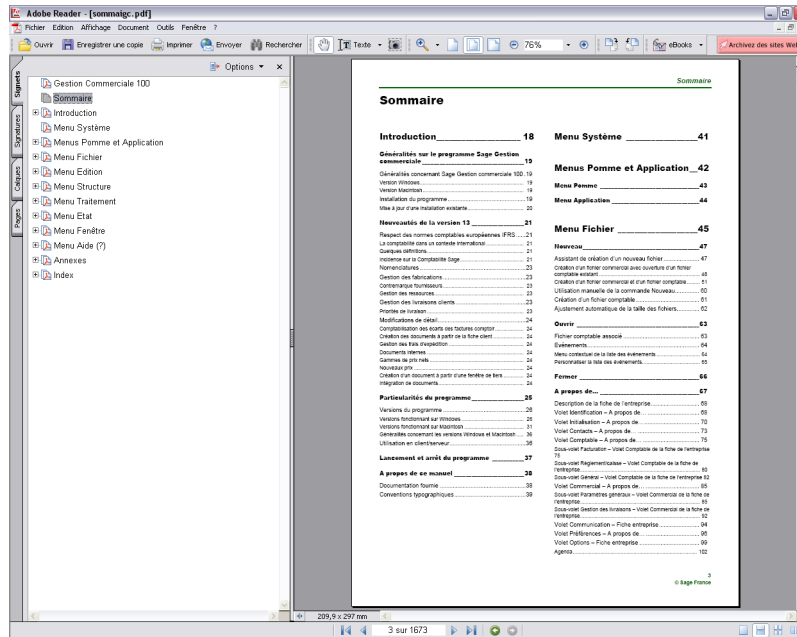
Adobe Reader - [sommaigc.pdf]

Fichier Edition Affichage Document Outils Fenêtre ?

Ouvrir Enregistrer une copie Imprimer Envoyer Rechercher Texte 76% eBooks Archivez des sites Web

Options ×

Signets Signatures Calques Pages

Gestion Commerciale 100
Sommaire
Introduction
Menu Système
Menus Pomme et Application
Menu Fichier
Menu Edition
Menu Structure
Menu Traitement
Menu Etat
Menu Fenêtre
Menu Aide (?)
Annexes
Index

Sommaire

Sommaire

Introduction 18

Généralités sur le programme Sage Gestion commerciale 19
Généralités concernant Sage Gestion commerciale 100 19
Version Windows 19
Version Macintosh 19
Installation du programme 19
Mise à jour d'une installation existante 20

Nouveautés de la version 13 21
Respect des normes comptables européennes IFRS 21
La comptabilité dans un contexte international 21
Quelques définitions 21
Incidence sur la Comptabilité Sage 21
Nomenclatures 23
Gestion des fabrications 23
Contremarque fournisseurs 23
Gestion des ressources 23
Gestion des livraisons clients 23
Priorités de livraison 23
Modifications de détail 24
Comptabilisation des écarts des factures comptoir 24
Création des documents à partir de la fiche client 24
Gestion des frais d'expédition 24
Documents internes 24
Gammes de prix nets 24
Nouveaux prix 24
Création d'un document à partir d'une fenêtre de liste 24
Intégration de documents 24

Particularités du programme 25
Versions du programme 26
Versions fonctionnant sur Windows 26
Versions fonctionnant sur Macintosh 31
Généralités concernant les versions Windows et Macintosh 36
Utilisation en client/serveur 36

Lancement et arrêt du programme 37

A propos de ce manuel 38
Documentation fournie 38
Conventions typographiques 39

Menu Système 41

Menus Pomme et Application 42
Menu Pomme 43
Menu Application 44

Menu Fichier 45

Nouveau 47
Assistant de création d'un nouveau fichier 47
Création d'un fichier commercial avec ouverture d'un fichier comptable existant 48
Création d'un fichier commercial et d'un fichier comptable 51
Utilisation manuelle de la commande Nouveau 60
Création d'un fichier comptable 61
Ajustement automatique de la taille des fichiers 62

Ouvrir 63
Fichier comptable associé 63
Evénements 64
Menu contextuel de la liste des événements 64
Personnaliser la liste des événements 65

Fermer 66

A propos de... 67
Description de la fiche de l'entreprise 68
Volet Identification – A propos de 68
Volet Initialisation – A propos de 70
Volet Contacts – A propos de 73
Volet Comptable – A propos de 75
Sous-volet Facturation – Volet Comptable de la fiche de l'entreprise 75
Sous-volet Réglementation – Volet Comptable de la fiche de l'entreprise 80
Sous-volet Général – Volet Comptable de la fiche de l'entreprise 82
Volet Commercial – A propos de 85
Sous-volet Paramètres généraux – Volet Commercial de la fiche de l'entreprise 85
Sous-volet Gestion des livraisons – Volet Commercial de la fiche de l'entreprise 92
Volet Communication – Fiche entreprise 94
Volet Préférences – A propos de 96
Volet Options – Fiche entreprise 99
Agenda 102

3
© Sage France

209,9 x 297 mm
3 sur 1673